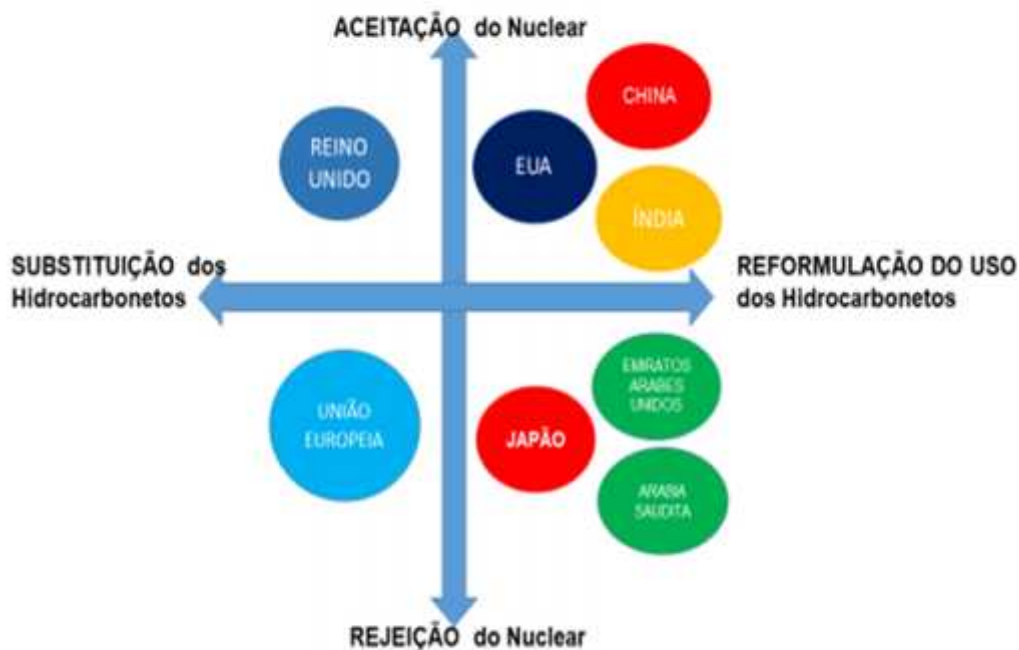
ACEITAÇÃO do Nuclear

REINO UNIDO

EUA

CHINA

ÍNDIA

SUBSTITUIÇÃO dos Hidrocarbonetos

REFORMULAÇÃO DO USO dos Hidrocarbonetos

UNIÃO EUROPEIA

JAPÃO

EMIRATOS ARABES UNIDOS

ARABIA SAUDITA

REJEIÇÃO do Nuclear